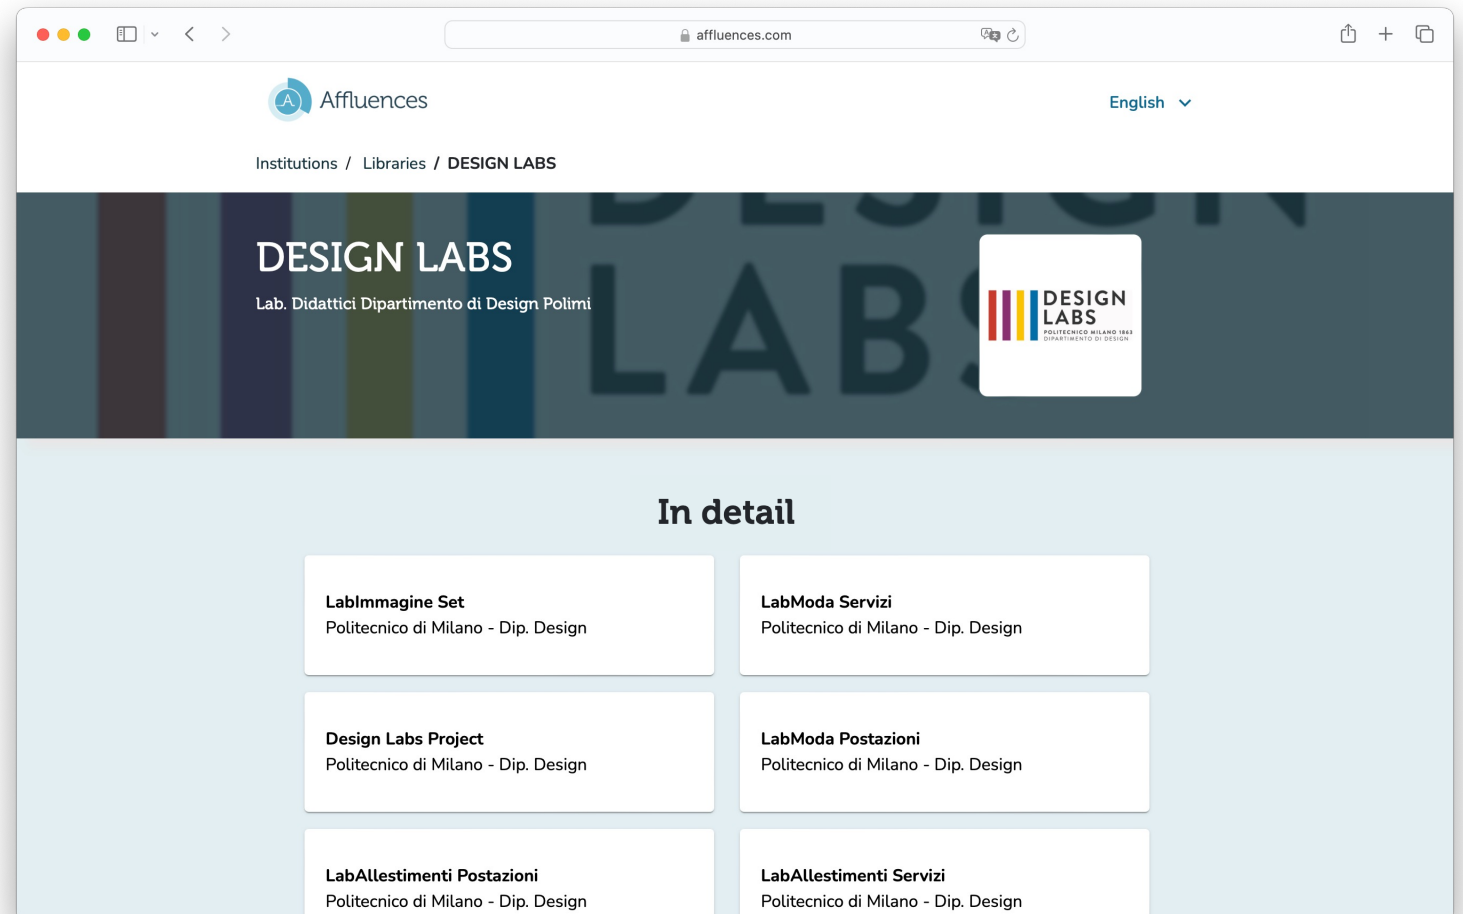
affluences.com

A Affluences

English

Institutions / Libraries / DESIGN LABS

DESIGN LABS

Lab. Didattici Dipartimento di Design Polimi

DESIGN LABS
POLITECNICO MILANO 1863
DIPARTIMENTO DI DESIGN

In detail

LabImmagine Set
Politecnico di Milano - Dip. Design

LabModa Servizi
Politecnico di Milano - Dip. Design

Design Labs Project
Politecnico di Milano - Dip. Design

LabModa Postazioni
Politecnico di Milano - Dip. Design

LabAllestimenti Postazioni
Politecnico di Milano - Dip. Design

LabAllestimenti Servizi
Politecnico di Milano - Dip. Design